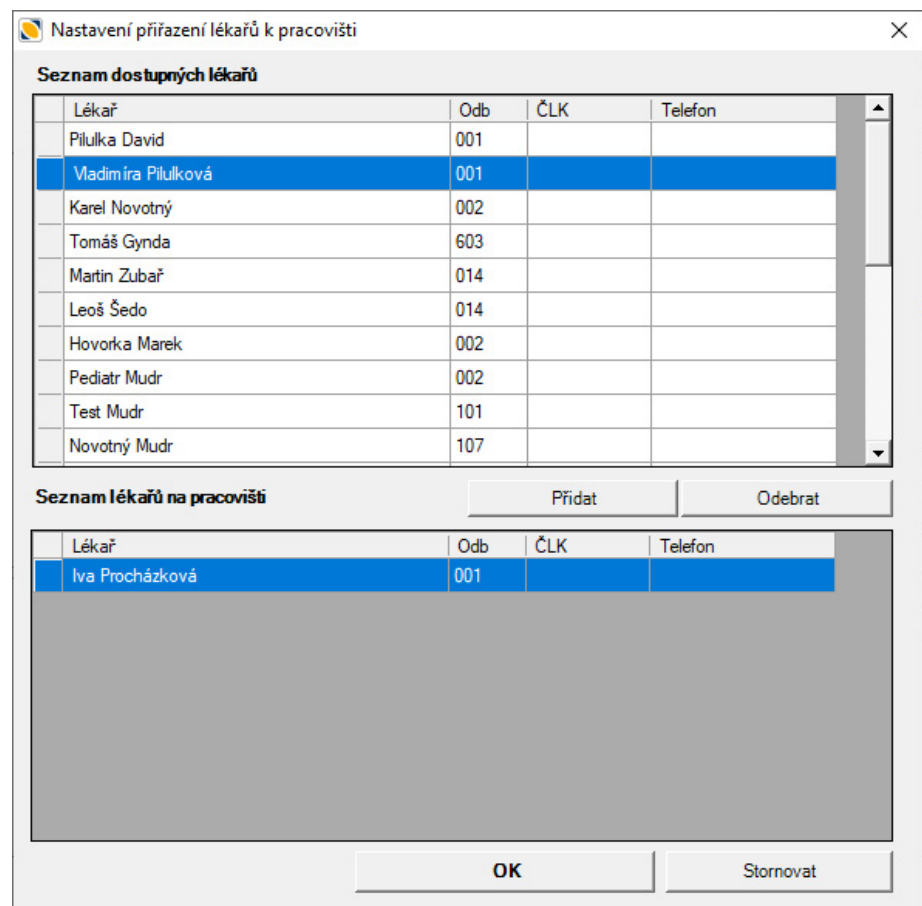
Nastavení přiřazení lékařů k pracovišti

Seznam dostupných lékařů

| Lékař | Odb | ČLK | Telefon |
|---|---|---|---|
| Pilulka David | 001 | | |
| Vladimíra Pilulková | 001 | | |
| Karel Novotný | 002 | | |
| Tomáš Gynda | 603 | | |
| Martin Zubař | 014 | | |
| Leoš Šedo | 014 | | |
| Hovorka Marek | 002 | | |
| Pediatr Mudr | 002 | | |
| Test Mudr | 101 | | |
| Novotný Mudr | 107 | | |

Seznam lékařů na pracovišti

Přidat

Odebrat

| Lékař | Odb | ČLK | Telefon |
|---|---|---|---|
| Iva Procházková | 001 | | |

OK

Stornovat